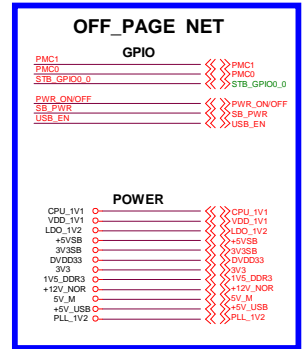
OFF_PAGE NET

GPIO

PMC1
PMC0
STB_GPIO0_0

PMC1
PMC0
STB_GPIO0_0

PWR_ON/OFF
SB_PWR
USB_EN

PWR_ON/OFF
SB_PWR
USB_EN

POWER

CPU_1V1
VDD_1V1
LDO_1V2
+5VSB
3V3SB
DVDD33
3V3
1V5_DDR3
+12V_NOR
5V_M
+5V_USB
PLL_1V2

CPU_1V1
VDD_1V1
LDO_1V2
+5VSB
3V3SB
DVDD33
3V3
1V5_DDR3
+12V_NOR
5V_M
+5V_USB
PLL_1V2